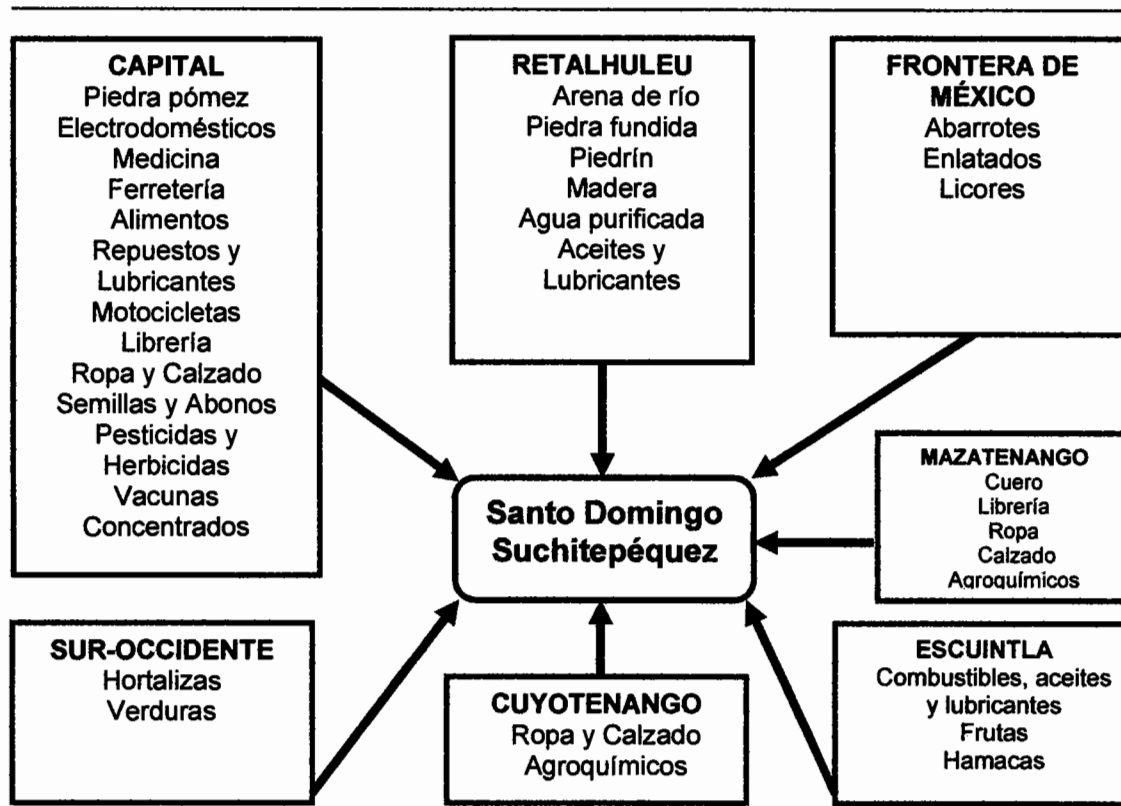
CAPITAL
Piedra pómez
Electrodomésticos
Medicina
Ferretería
Alimentos
Repuestos y Lubricantes
Motocicletas
Librería
Ropa y Calzado
Semillas y Abonos
Pesticidas y Herbicidas
Vacunas
Concentrados

RETALHULEU
Arena de río
Piedra fundida
Piedrín
Madera
Agua purificada
Aceites y Lubricantes

FRONTERA DE MÉXICO
Abarrotes
Enlatados
Licores

MAZATENANGO
Cuero
Librería
Ropa
Calzado
Agroquímicos

Santo Domingo Suchitepéquez

SUR-OCCIDENTE
Hortalizas
Verduras

CUYOTENANGO
Ropa y Calzado
Agroquímicos

ESCUINTLA
Combustibles, aceites y lubricantes
Frutas
Hamacas